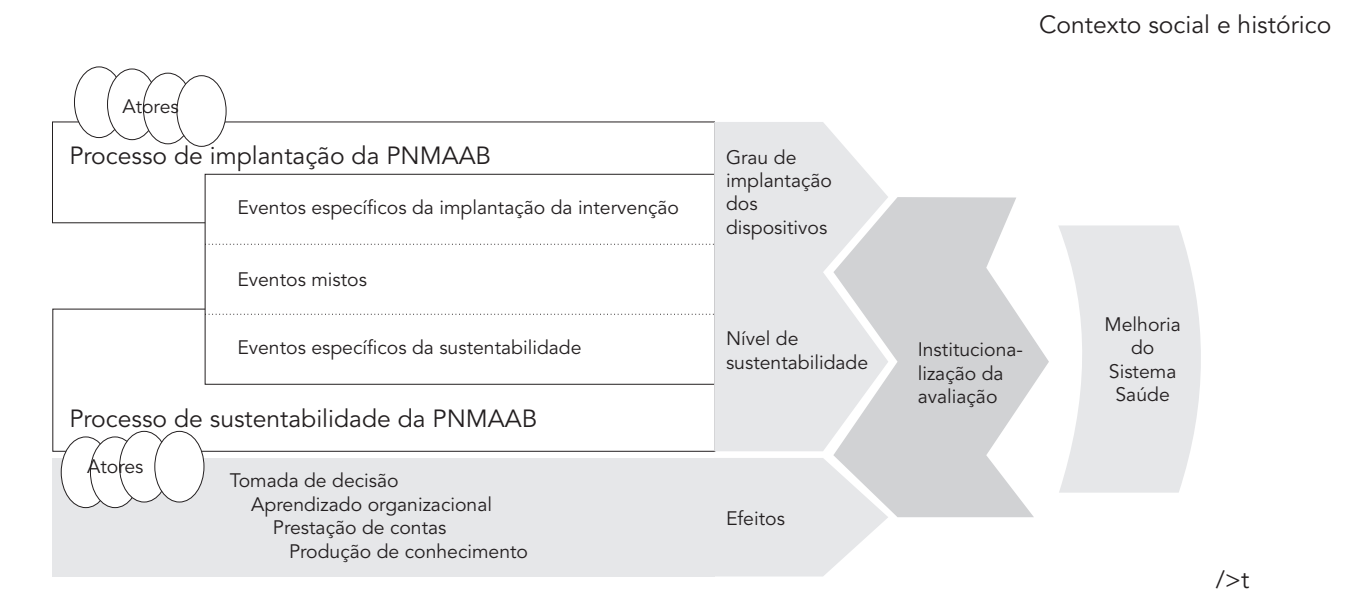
Contexto social e histórico

Atores

Processo de implantação da PNMAAB

Eventos específicos da implantação da intervenção

Eventos mistos

Eventos específicos da sustentabilidade

Processo de sustentabilidade da PNMAAB

Atores

Grau de implantação dos dispositivos

Nível de sustentabilidade

Institucionalização da avaliação

Melhoria do Sistema Saúde

Tomada de decisão
Aprendizado organizacional
Prestação de contas
Produção de conhecimento

Efeitos

/>t